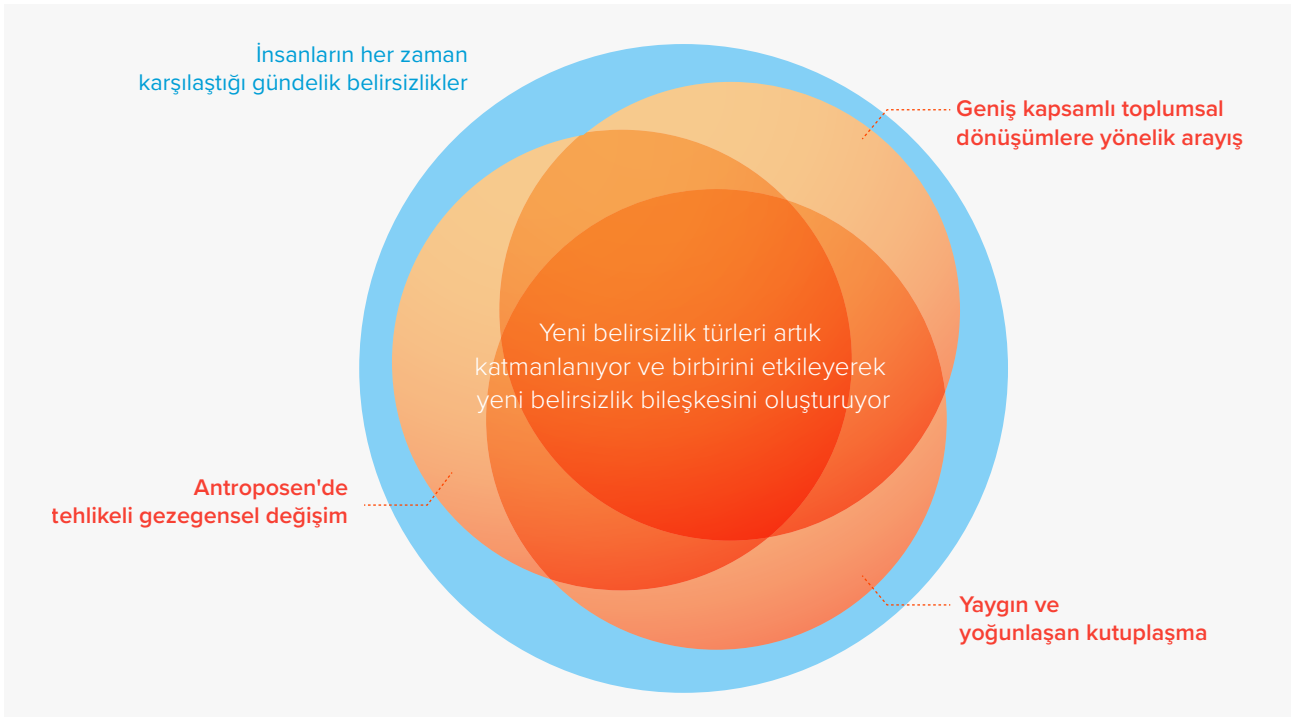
İnsanların her zaman karşılaştığı gündelik belirsizlikler

Geniş kapsamlı toplumsal dönüşümlere yönelik arayış

Yeni belirsizlik türleri artık katmanlanıyor ve birbirini etkileyerek yeni belirsizlik bileşkesini oluşturuyor

Antroposen'de tehlikeli gezegensel değişim

Yaygın ve yoğunlaşan kutuplaşma